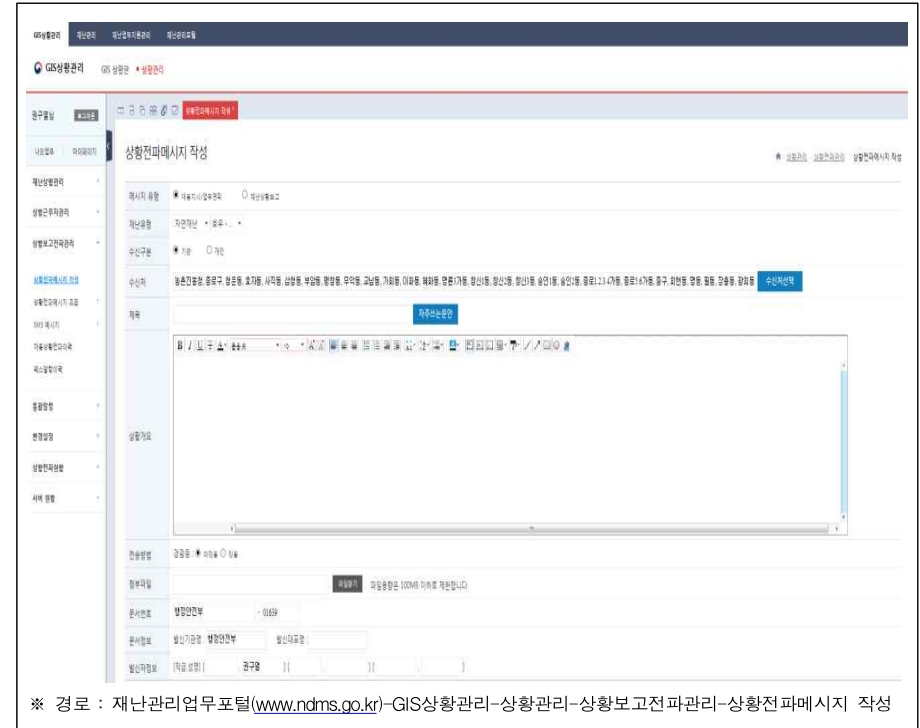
GIS상황관리 재난관리 재난업무지원관리 재난관리포털

GIS상황관리 GIS 상황판 상황관리

권구열님 로그아웃

나의업무 마이페이지

재난상황관리

상황근무자관리

상황보고전파관리

상황전파메시지 작성

상황전파메시지 조회

SMS 메시지

자율상황보고이력

팩스발송이력

통합방향

환경설정

상황전파현황

서버 현황

상황전파메시지 작성

상황전파메시지 작성

상황관리 상황전파관리 상황전파메시지 작성

메시지 유형 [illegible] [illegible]

재난유형 자연재난 호우

수신구분 기관 개인

수신처 청운효자동, 종로구, 평창동, 효자동, 사직동, 삼청동, 부암동, 평창동, 무악동, 교남동, 가회동, 이화동, 혜화동, 명륜3가동, 창신1동, 창신2동, 창신3동, 숭인1동, 숭인2동, 종로1.2.3.4가동, 종로5.6가동, 중구, 회현동, 명동, 필동, 장충동, 광희동 수신처선택

제목 자주쓰는문안

상황개요

전송방법 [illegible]

첨부파일 파일찾기 파일용량은 100MB 이하로 제한합니다.

문서번호 행정안전부 - 01639

문서정보 발신기관명 행정안전부 발신대표명

발신자정보 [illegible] 권구열

※ 경로 : 재난관리업무포털(www.ndms.go.kr)-GIS상황관리-상황관리-상황보고전파관리-상황전파메시지 작성